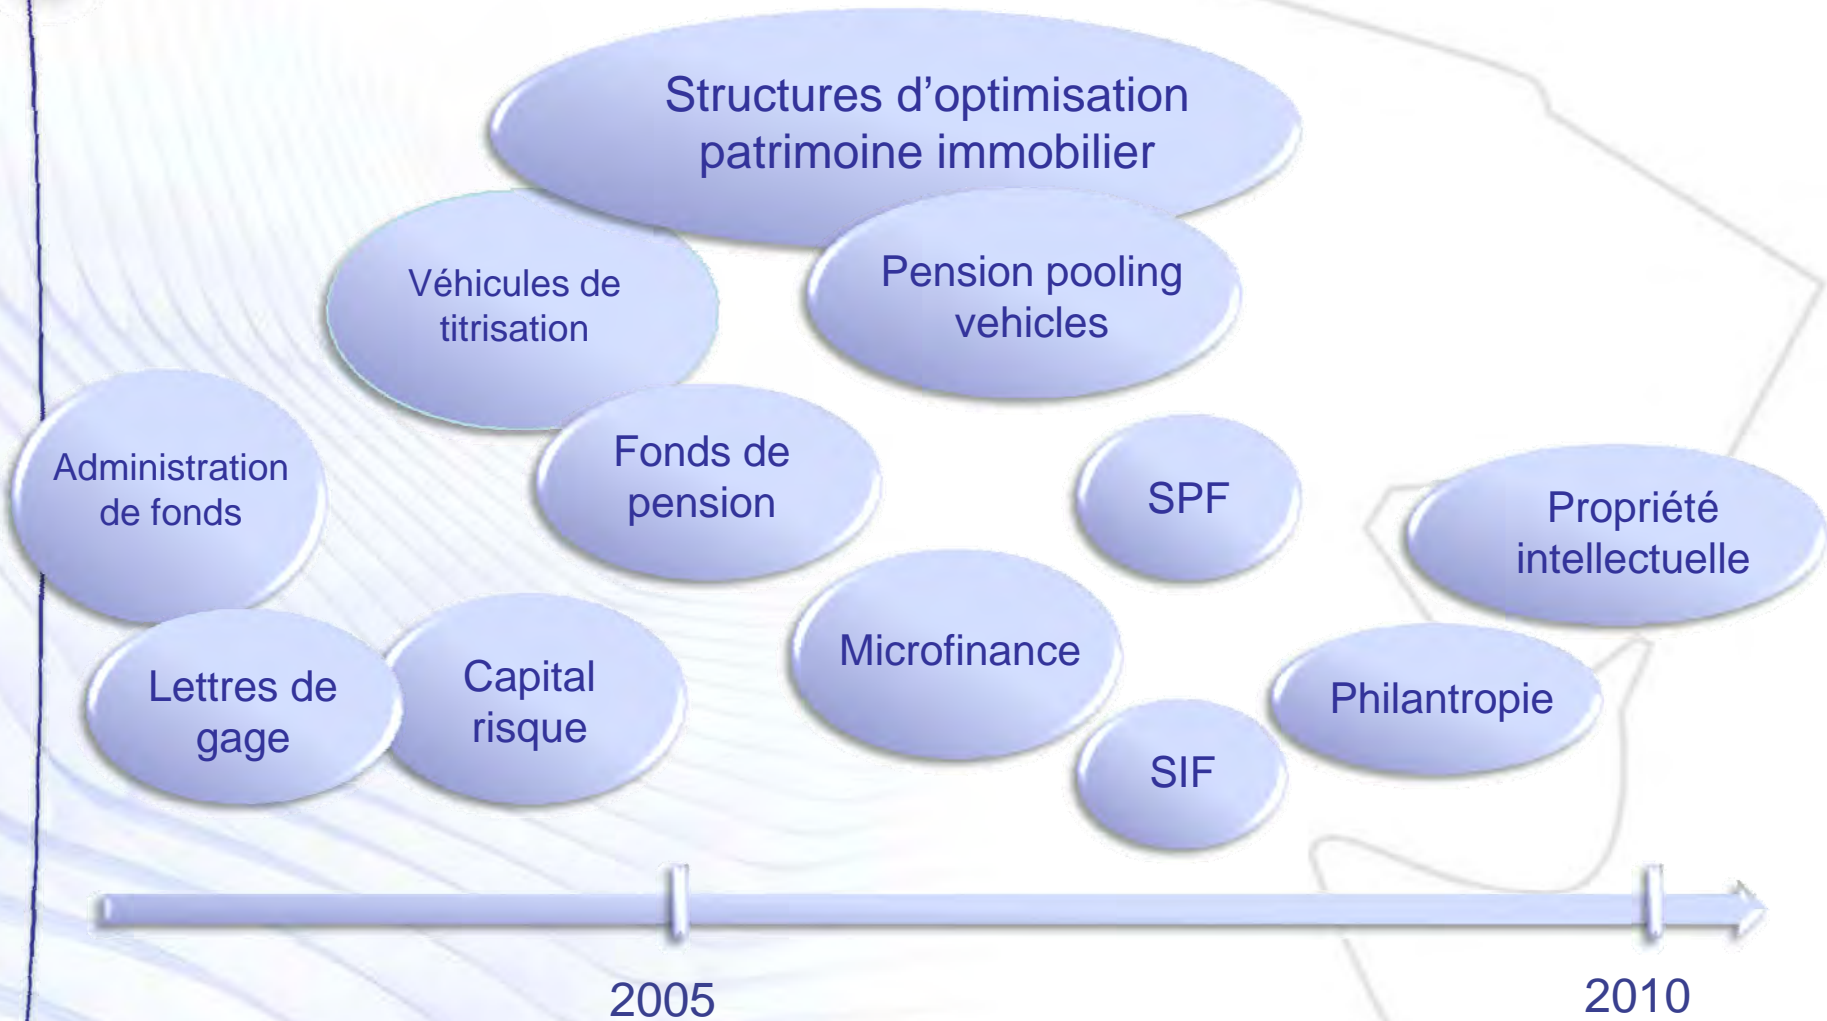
Structures d’optimisation patrimoine immobilier

Véhicules de titrisation

Pension pooling vehicles

Administration de fonds

Fonds de pension

SPF

Propriété intellectuelle

Microfinance

Lettres de gage

Capital risque

Philantropie

SIF

2005

2010